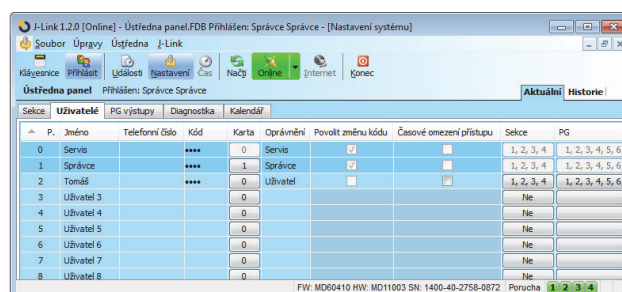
J-Link 1.2.0 [Online] - Ústředna panel.FDB Přihlášen: Správce Správce - [Nastavení systému]

Soubor Úpravy Ústředna J-Link

Klávesnice Přihlásit Události Nastavení Čas Načti Online Internet Konec

Ústředna panel Přihlášen: Správce Správce

Aktuální Historie

Sekce Uživatelé PG výstupy Diagnostika Kalendář

| P. | Jméno | Telefonní číslo | Kód | Karta | Oprávnění | Povolit změnu kódu | Časové omezení přístupu | Sekce | PG |
|---|---|---|---|---|---|---|---|---|---|
| 0 | Servis | | •••• | 0 | Servis | ✓ | | 1, 2, 3, 4 | 1, 2, 3, 4, 5, 6 |
| 1 | Správce | | •••• | 1 | Správce | ✓ | | 1, 2, 3, 4 | 1, 2, 3, 4, 5, 6 |
| 2 | Tomáš | | •••• | 0 | Uživatel | | | 1, 2, 3, 4 | 1, 2, 3, 4, 5, 6 |
| 3 | Uživatel 3 | | | 0 | | | | Ne | |
| 4 | Uživatel 4 | | | 0 | | | | Ne | |
| 5 | Uživatel 5 | | | 0 | | | | Ne | |
| 6 | Uživatel 6 | | | 0 | | | | Ne | |
| 7 | Uživatel 7 | | | 0 | | | | Ne | |
| 8 | Uživatel 8 | | | 0 | | | | Ne | |

FW: MD60410 HW: MD11003 SN: 1400-40-2758-0872 Porucha 1 2 3 4